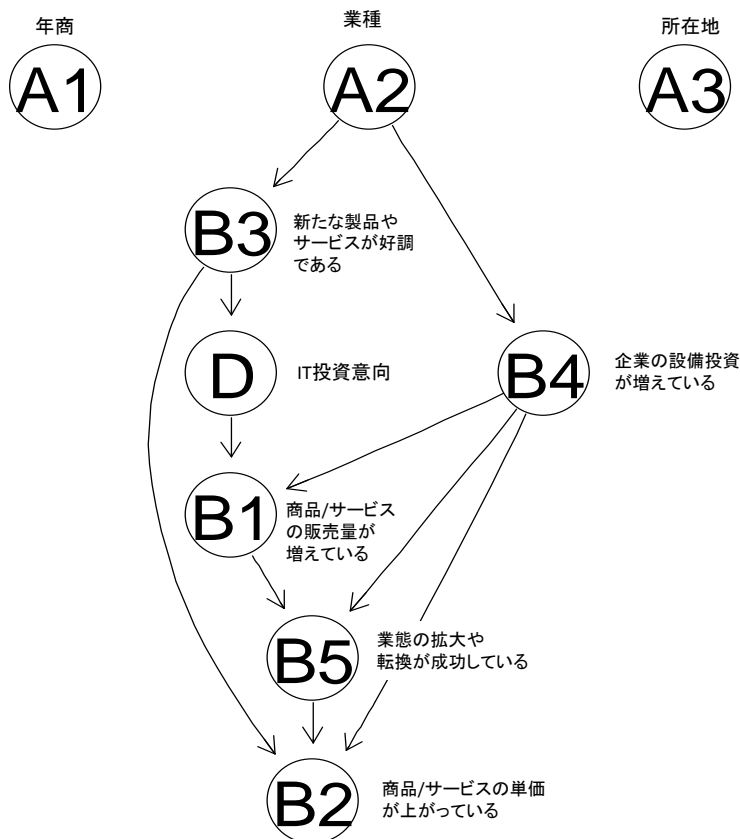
年商
A1

業種
A2

所在地
A3

B3
新たな製品やサービスが好調である

D
IT投資意向

B4
企業の設備投資が増えている

B1
商品/サービスの販売量が増えている

B5
業態の拡大や転換が成功している

B2
商品/サービスの単価が上がっている